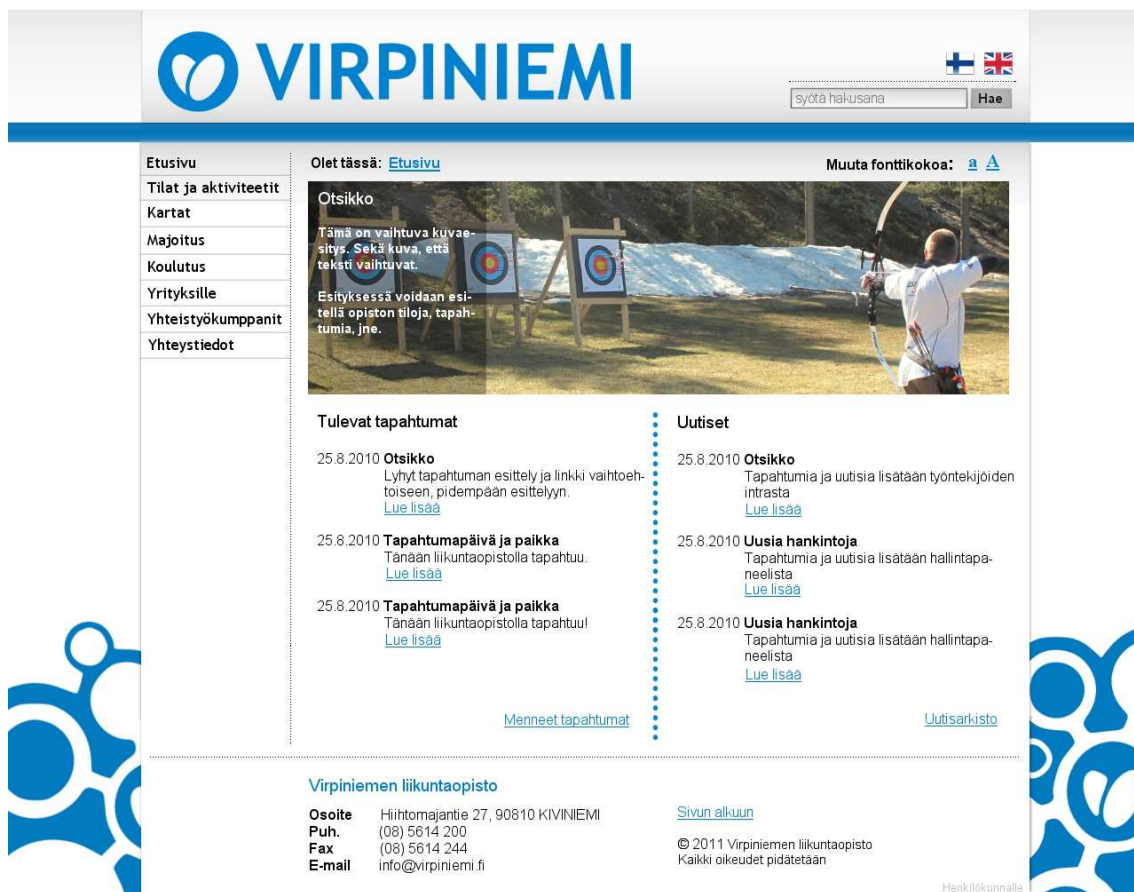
VIRPINIEMI

syötä hakusana
Hae

Etusivu
Tilat ja aktiviteetit
Kartat
Majoitus
Koulutus
Yrityksille
Yhteistyökumppanit
Yhteystiedot

Olet tässä: Etusivu

Muuta fonttikokoa: a A

Otsikko

Tämä on vaihtuva kuvaesitys. Sekä kuva, että teksti vaihtuvat.

Esityksessä voidaan esitellä opiston tiloja, tapahtumia, jne.

Tulevat tapahtumat

25.8.2010 **Otsikko**
Lyhyt tapahtuman esittely ja linkki vaihtoehtoiseen, pidempään esittelyyn.
Lue lisää

25.8.2010 **Tapahtumapäivä ja paikka**
Tänään liikuntaopistolla tapahtuu.
Lue lisää

25.8.2010 **Tapahtumapäivä ja paikka**
Tänään liikuntaopistolla tapahtuu!
Lue lisää

Menneet tapahtumat

Uutiset

25.8.2010 **Otsikko**
Tapahtumia ja uutisia lisätään työntekijöiden intrasta
Lue lisää

25.8.2010 **Uusia hankintoja**
Tapahtumia ja uutisia lisätään hallintapaneelista
Lue lisää

25.8.2010 **Uusia hankintoja**
Tapahtumia ja uutisia lisätään hallintapaneelista
Lue lisää

Uutisarkisto

Virpiniemen liikuntaopisto

**Osoite** Hiihtomajantie 27, 90810 KIVINIEMI
**Puh.** (08) 5614 200
**Fax** (08) 5614 244
**E-mail** info@virpiniemi.fi

Sivun alkuun

© 2011 Virpiniemen liikuntaopisto
Kaikki oikeudet pidätetään

Henkilökunnalle